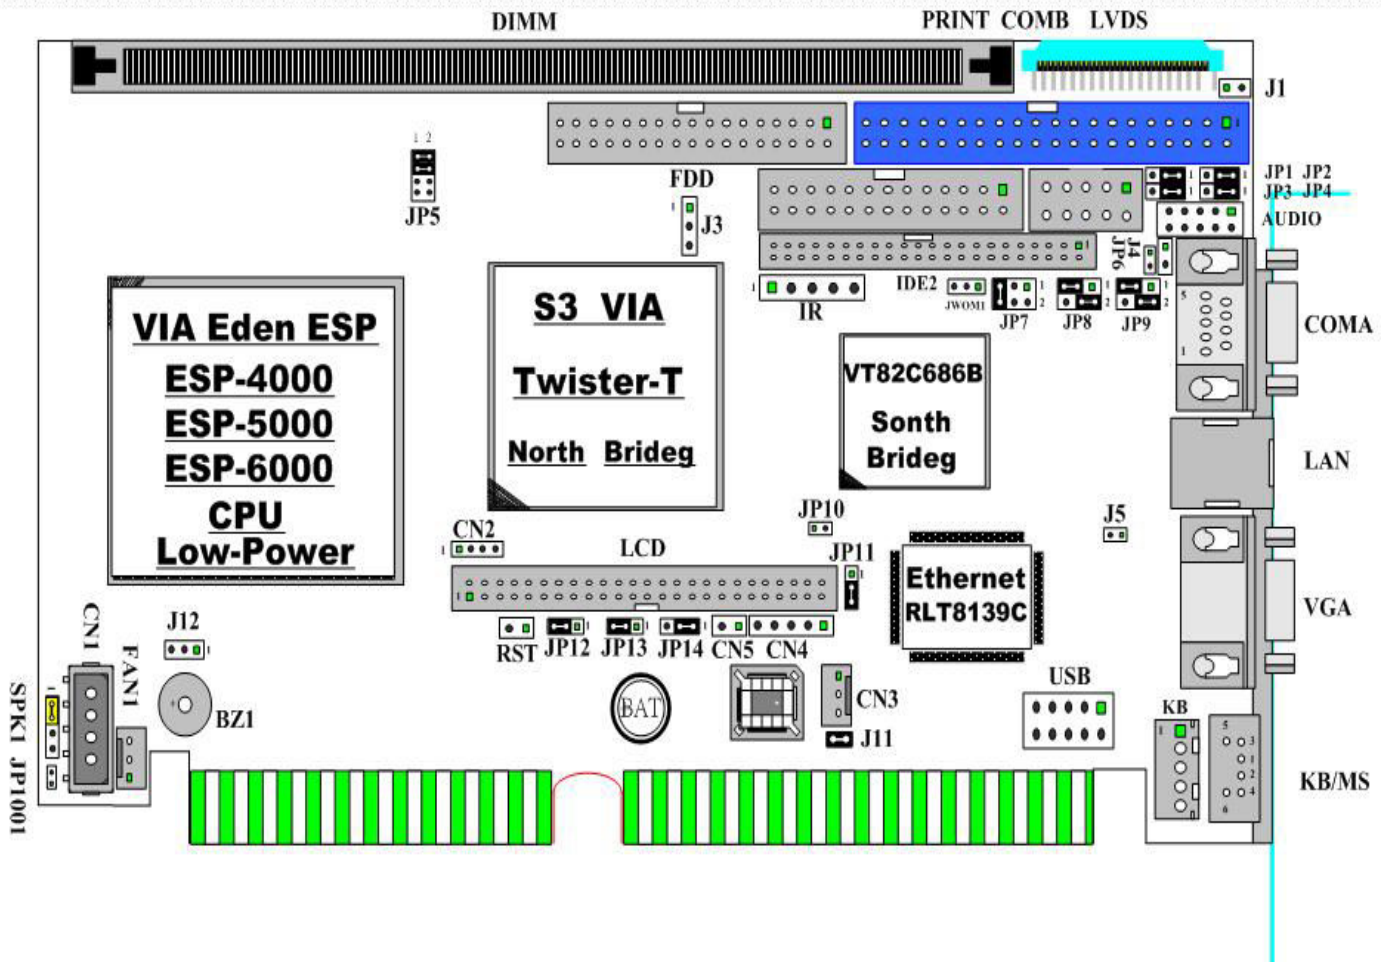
DIMM

PRINT COMB LVDS

J1

1 2

JP5

FDD

J3

JP1 JP2
JP3 JP4
AUDIO

JP6
J4

IDE2

IR

JWOM1

JP7

JP8

JP9

COMA

VIA Eden ESP
ESP-4000
ESP-5000
ESP-6000
CPU
Low-Power

S3 VIA
Twister-T
North Brideg

VT82C686B
Sonth
Brideg

LAN

JP10

J5

CN2

LCD

JP11

Ethernet
RLT8139C

VGA

J12

RST JP12 JP13 JP14 CN5 CN4

CN1

FAN1

BZ1

BAT

CN3

J11

USB

KB

KB/MS

SPK1 JP1001